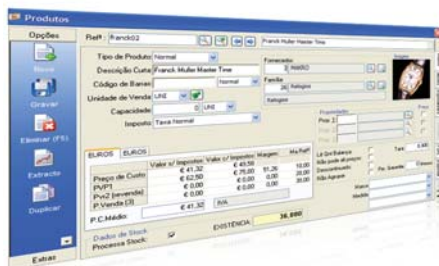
Produtos

Opções

Novo

Gravar

Eliminar (F5)

Extracto

Duplicar

Extras

Ref* Franck02

Franck Muller Master Time

Tipo de Produto Normal

Descrição Curta Franck Muller Master Time

Código de Barras

Normal

Unidade de Venda UNI

Capacidade 0 UNI

Imposto Taxa Normal

Fornecedor

2 Watch

Família

26 Relógios

Relógios

Imagem

Propriedades

Prop 1

Prop 2

Prop 3

EUROS ESCUDOS

Valor s/ Imposto

Valor c/ Imposto

Margem

Mg. RdP

Preço de Custo

€ 41,32

€ 49,59

€ 75,00

51,26

20,00

10,00

PVP1

€ 62,50

0,00

0,00

Pv2 (revenda)

€ 0,00

€ 0,00

0,00

0,00

P.Venda (3)

€ 0,00

€ 0,00

0,00

P.C.Médio

€ 41,32

N/A

Dados de Stock

Processa Stock

EXISTÊNCIA

36,000

Lei Balança

Não pode ser alterado

Descontinuado

Não Agrupar

Taxa

Pr. Garantia

Meses

Modelo